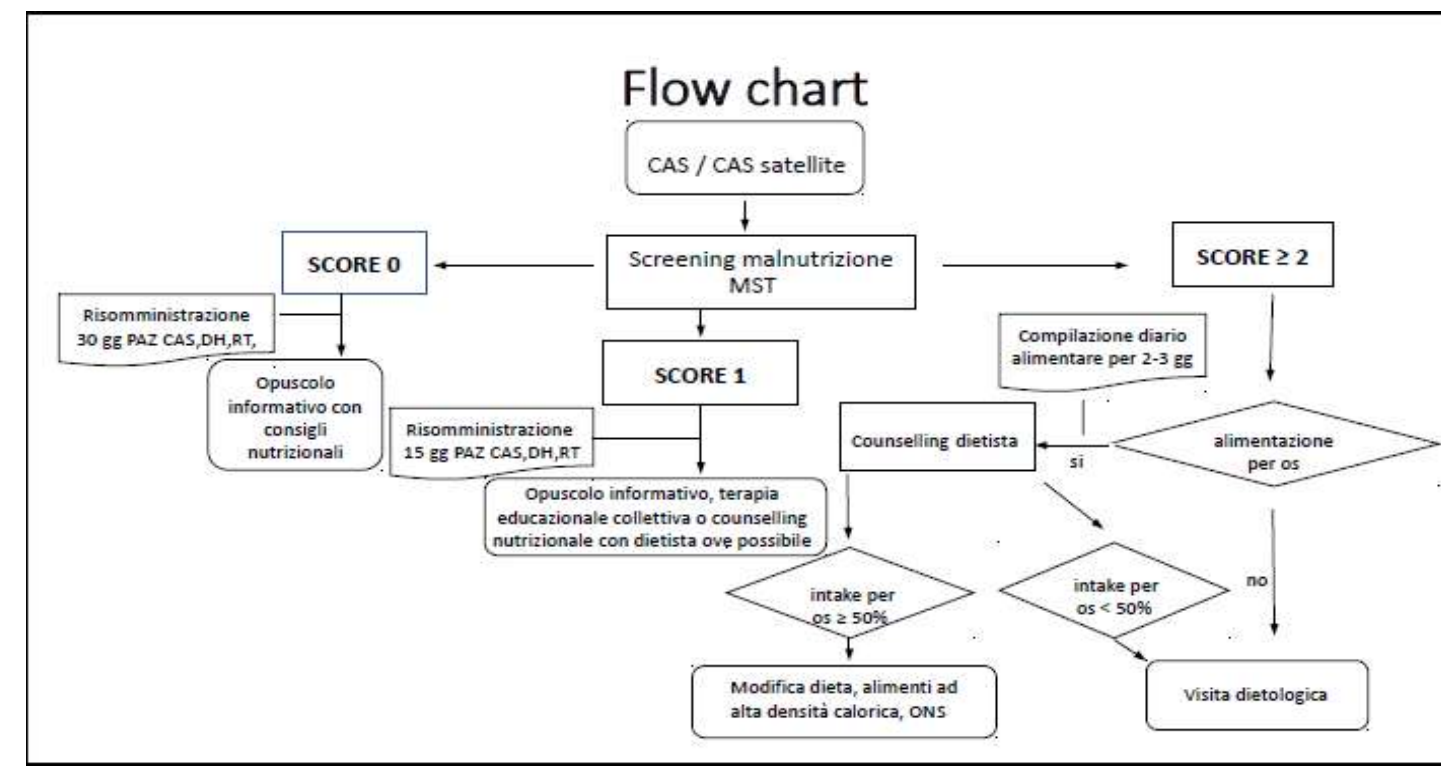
Flow chart

CAS / CAS satellite

Screening malnutrizione MST

SCORE 0

SCORE ≥ 2

Risomministrazione 30 gg PAZ CAS,DH,RT,

Opuscolo informativo con consigli nutrizionali

SCORE 1

Compilazione diario alimentare per 2-3 gg

Risomministrazione 15 gg PAZ CAS,DH,RT

Counselling dietista

si

alimentazione per os

Opuscolo informativo, terapia educazionale collettiva o counselling nutrizionale con dietista ove possibile

intake per os ≥ 50%

intake per os < 50%

no

Modifica dieta, alimenti ad alta densità calorica, ONS

Visita dietologica